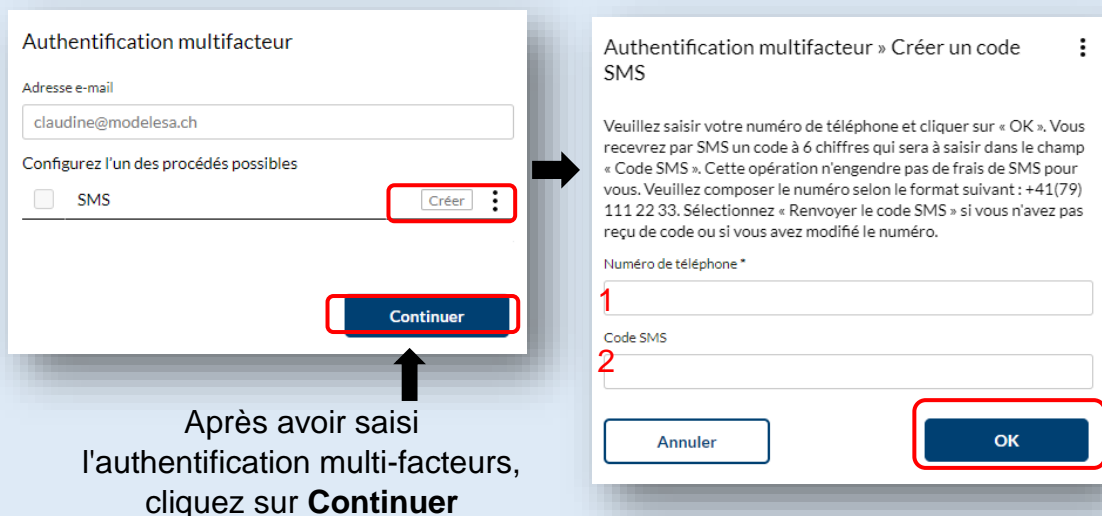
Authentification multifacteur

Adresse e-mail

claudine@modelesa.ch

Configurez l'un des procédés possibles

SMS

Créer

Continuer

Après avoir saisi l'authentification multi-facteurs, cliquez sur **Continuer**

Authentification multifacteur » Créer un code SMS

Veuillez saisir votre numéro de téléphone et cliquer sur « OK ». Vous recevrez par SMS un code à 6 chiffres qui sera à saisir dans le champ « Code SMS ». Cette opération n'engendre pas de frais de SMS pour vous. Veuillez composer le numéro selon le format suivant : +41(79) 111 22 33. Sélectionnez « Renvoyer le code SMS » si vous n'avez pas reçu de code ou si vous avez modifié le numéro.

Numéro de téléphone *

1

Code SMS

2

Annuler

OK